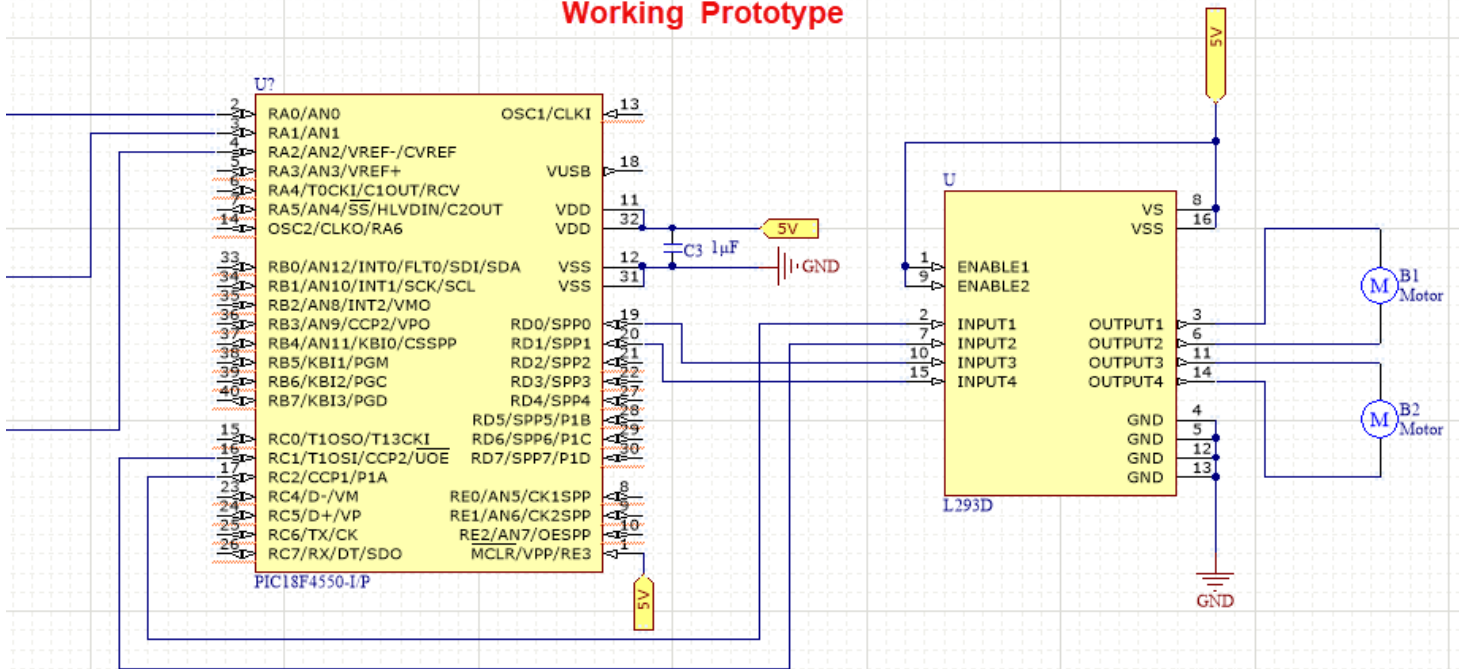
Working Prototype

5V

U?

2 RA0/AN0
3 RA1/AN1
4 RA2/AN2/VREF-/CVREF
5 RA3/AN3/VREF+
6 RA4/T0CKI/C1OUT/RCV
7 RA5/AN4/$\overline{SS}$/HLVDIN/C2OUT
14 OSC2/CLKO/RA6
33 RB0/AN12/INT0/FLT0/SDI/SDA
34 RB1/AN10/INT1/SCK/SCL
35 RB2/AN8/INT2/VMO
36 RB3/AN9/CCP2/VPO
37 RB4/AN11/KBI0/CSSPP
38 RB5/KBI1/PGM
39 RB6/KBI2/PGC
40 RB7/KBI3/PGD
15 RC0/T1OSO/T13CKI
16 RC1/T1OSI/CCP2/$\overline{UOE}$
17 RC2/CCP1/P1A
23 RC4/D-/VM
24 RC5/D+/VP
25 RC6/TX/CK
26 RC7/RX/DT/SDO

OSC1/CLKI 13
VUSB 18
VDD 11
VDD 32
VSS 12
VSS 31
RD0/SPP0 19
RD1/SPP1 20
RD2/SPP2 21
RD3/SPP3 22
RD4/SPP4 27
RD5/SPP5/P1B 28
RD6/SPP6/P1C 29
RD7/SPP7/P1D 30
RE0/AN5/CK1SPP 8
RE1/AN6/CK2SPP 9
RE2/AN7/OESPP 10
$\overline{MCLR}$/VPP/RE3 1

PIC18F4550-I/P

5V
C3 1μF
GND
5V

U
1 ENABLE1
9 ENABLE2
2 INPUT1
7 INPUT2
10 INPUT3
15 INPUT4
VS 8
VSS 16
OUTPUT1 3
OUTPUT2 6
OUTPUT3 11
OUTPUT4 14
GND 4
GND 5
GND 12
GND 13
L293D

M B1 Motor
M B2 Motor

GND